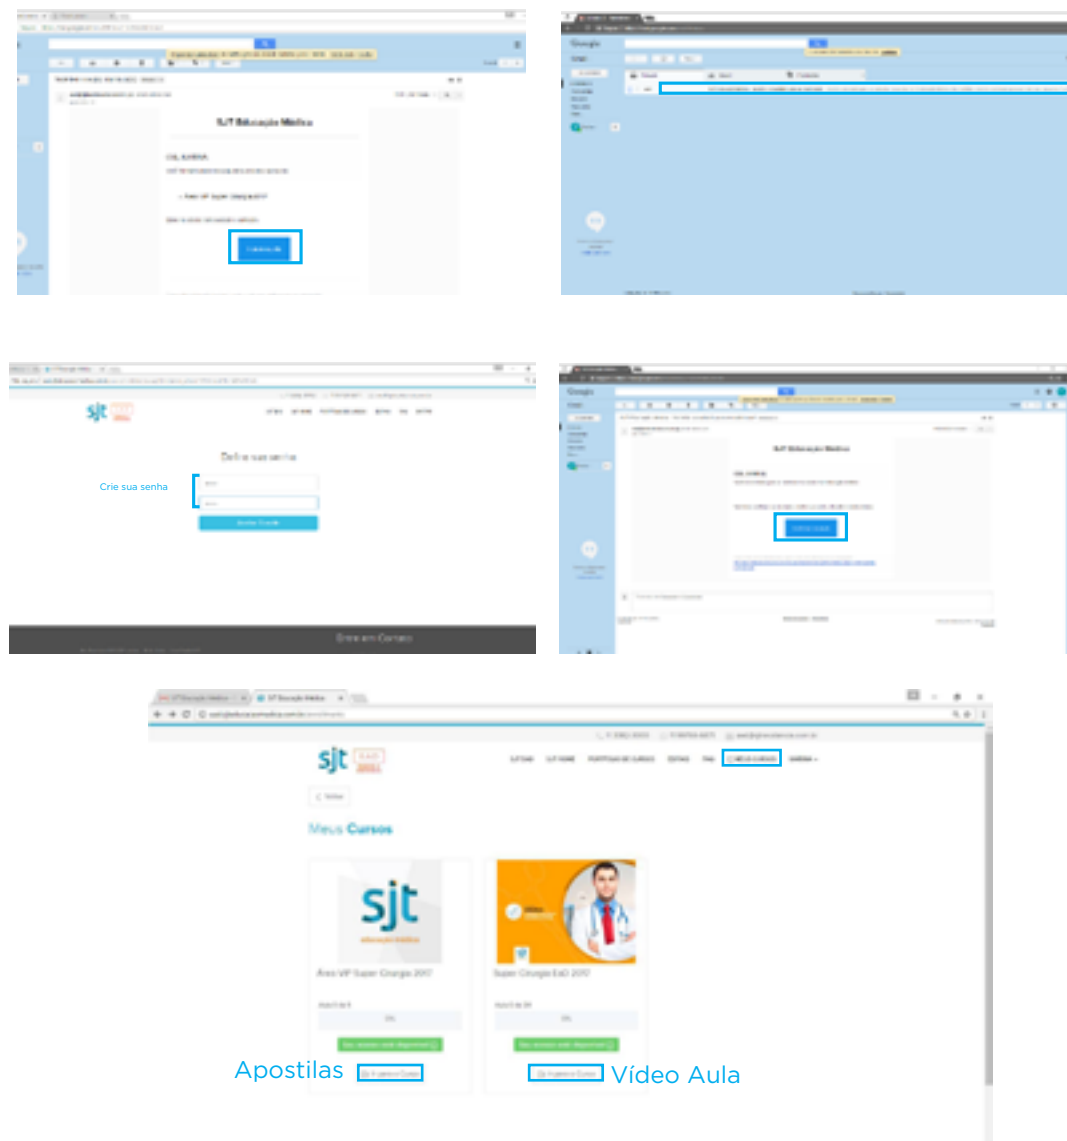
SJT Educação Médica

Google

Defina sua senha

Crie sua senha

Entre em Contato

SJT Educação Médica

sjt

Meus Cursos

sjt

Área VIP Super Cirurgia 2017

Super Cirurgia EaD 2017

Apostilas

Vídeo Aula